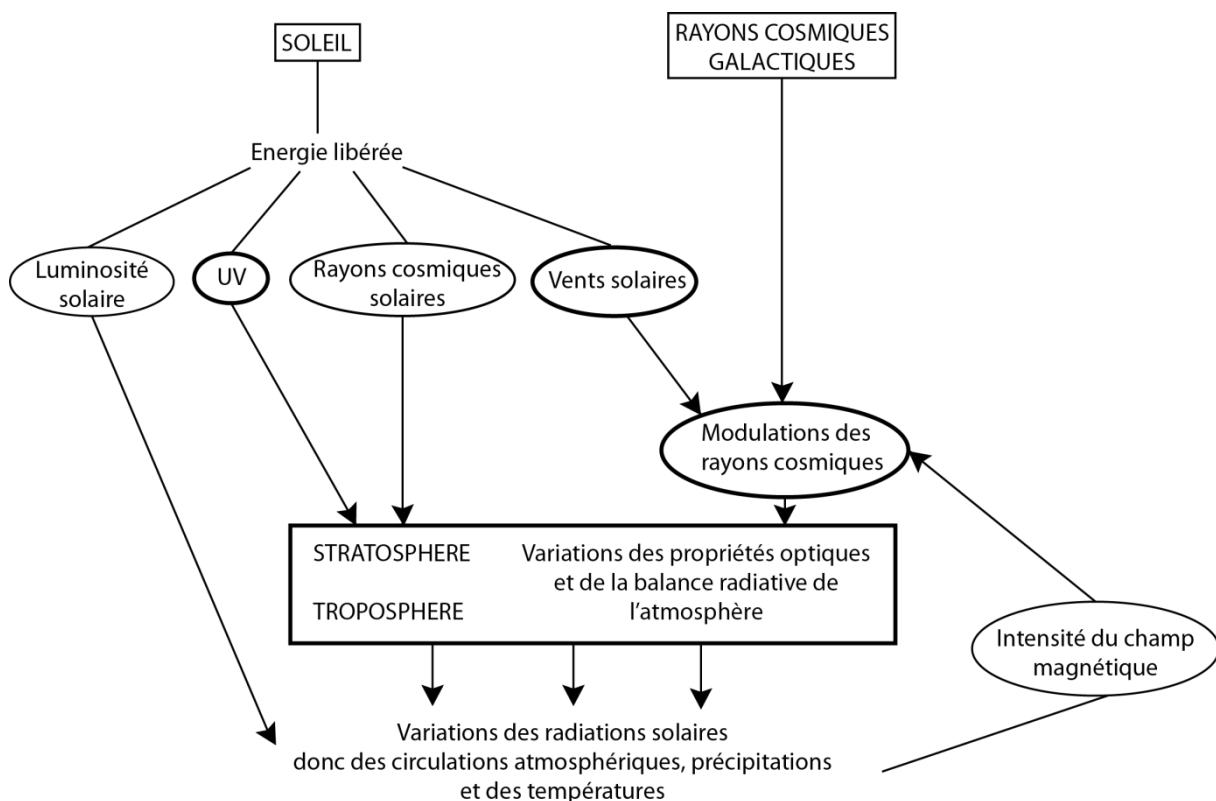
SOLEIL

RAYONS COSMIQUES GALACTIQUES

Energie libérée

Luminosité solaire

UV

Rayons cosmiques solaires

Vents solaires

Modulations des rayons cosmiques

STRATOSPHERE

TROPOSPHERE

Variations des propriétés optiques et de la balance radiative de l'atmosphère

Intensité du champ magnétique

Variations des radiations solaires donc des circulations atmosphériques, précipitations et des températures